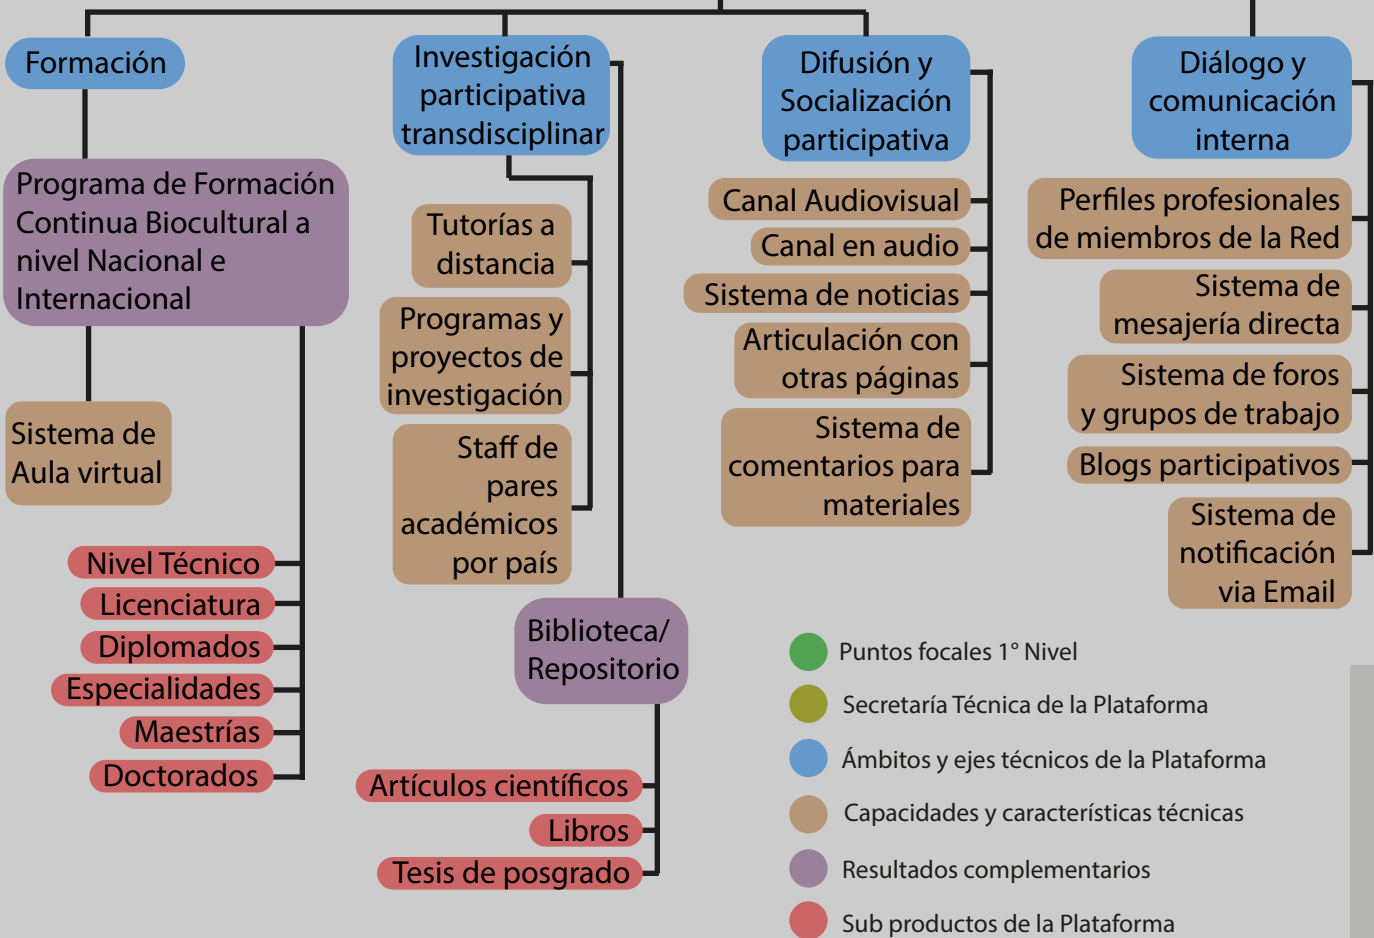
Formación

Programa de Formación Continua Biocultural a nivel Nacional e Internacional

Sistema de Aula virtual

Nivel Técnico
Licenciatura
Diplomados
Especialidades
Maestrías
Doctorados

Investigación participativa transdisciplinar

Tutorías a distancia

Programas y proyectos de investigación

Staff de pares académicos por país

Biblioteca/ Repositorio

Artículos científicos
Libros
Tesis de posgrado

Difusión y Socialización participativa

Canal Audiovisual
Canal en audio
Sistema de noticias
Articulación con otras páginas
Sistema de comentarios para materiales

Diálogo y comunicación interna

Perfiles profesionales de miembros de la Red
Sistema de mesajería directa
Sistema de foros y grupos de trabajo
Blogs participativos
Sistema de notificación via Email

Puntos focales 1° Nivel
Secretaría Técnica de la Plataforma
Ámbitos y ejes técnicos de la Plataforma
Capacidades y características técnicas
Resultados complementarios
Sub productos de la Plataforma